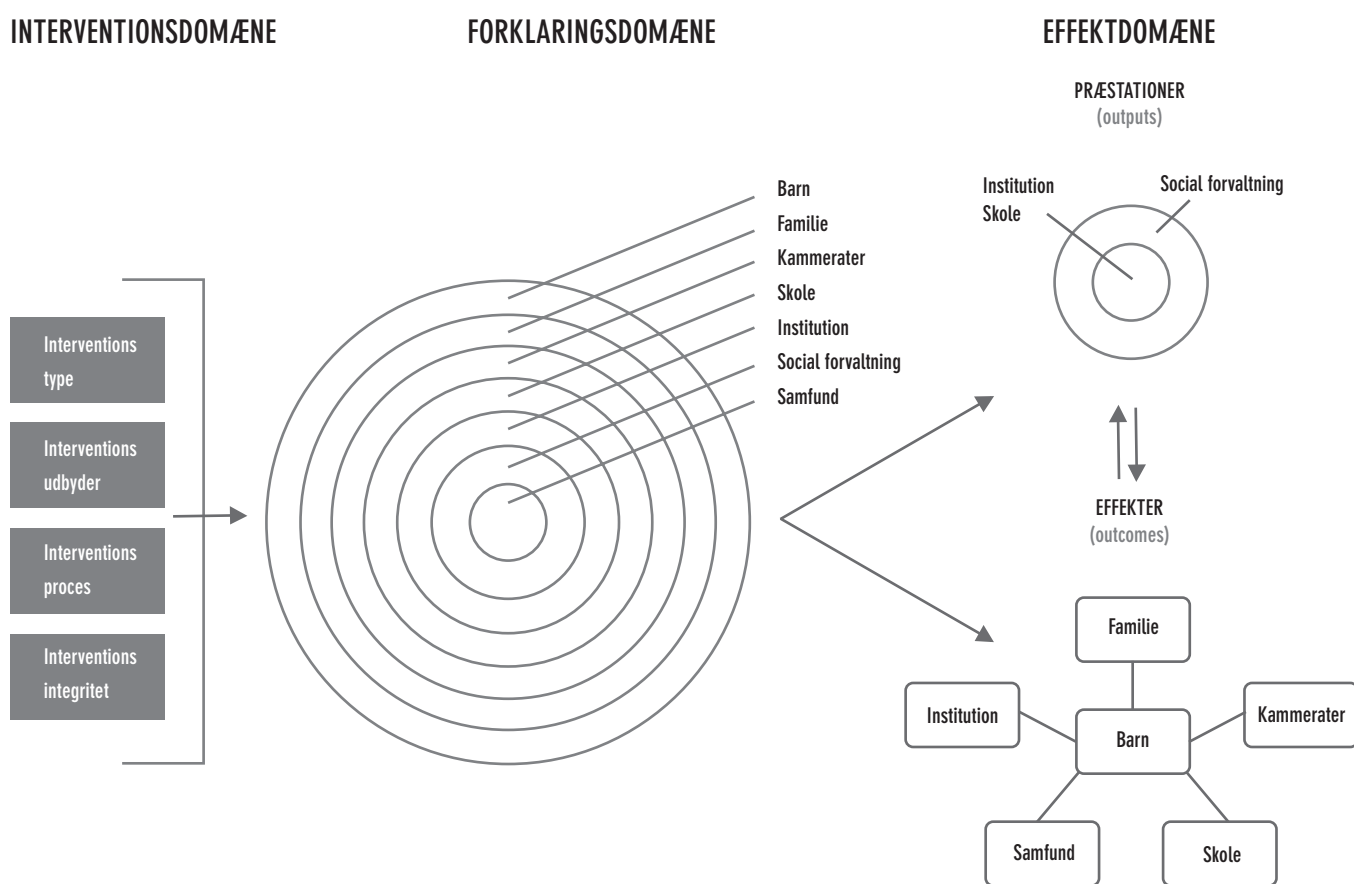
INTERVENTIONSDOMÆNE

FORKLARINGSDOMÆNE

EFFEKTDOMÆNE

Interventions type

Interventions udbyder

Interventions proces

Interventions integritet

Barn
Familie
Kammerater
Skole
Institution
Social forvaltning
Samfund

PRÆSTATIONER
(outputs)

Institution
Skole

Social forvaltning

EFFEKTER
(outcomes)

Familie

Institution

Barn

Kammerater

Samfund

Skole